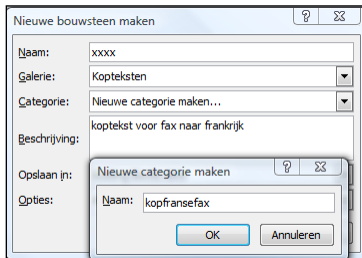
Nieuwe bouwsteen maken

?

Naam: xxxx

Galerie: Kopteksten

Categorie: Nieuwe categorie maken...

Beschrijving: koptekst voor fax naar frankrijk

Opslaan in:

Opties:

Nieuwe categorie maken

?

Naam: kopfransefax

OK

Annuleren